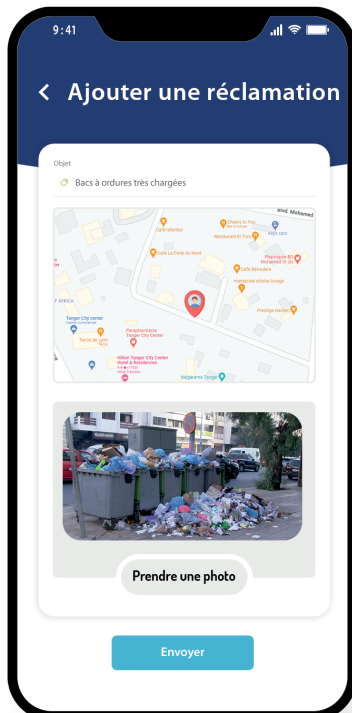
9:41

Ajouter une réclamation

Objet

Bacs à ordures très chargées

Blvd. Mohamed
Cheers by You
Alys cars
Café Istanbul
Restaurant El Tomi
Café La Perle du Nord
Pharmacie El Mohamed VI
Café Belvedere
Hamsa
Prestige Center
F AFRICA
Tanger City center
Parapharmacie Tanger City Center
Tacos de Lyon
Hilton Tanger City Center Hotel & Residences
Mégarama Tanger

Prendre une photo

Envoyer